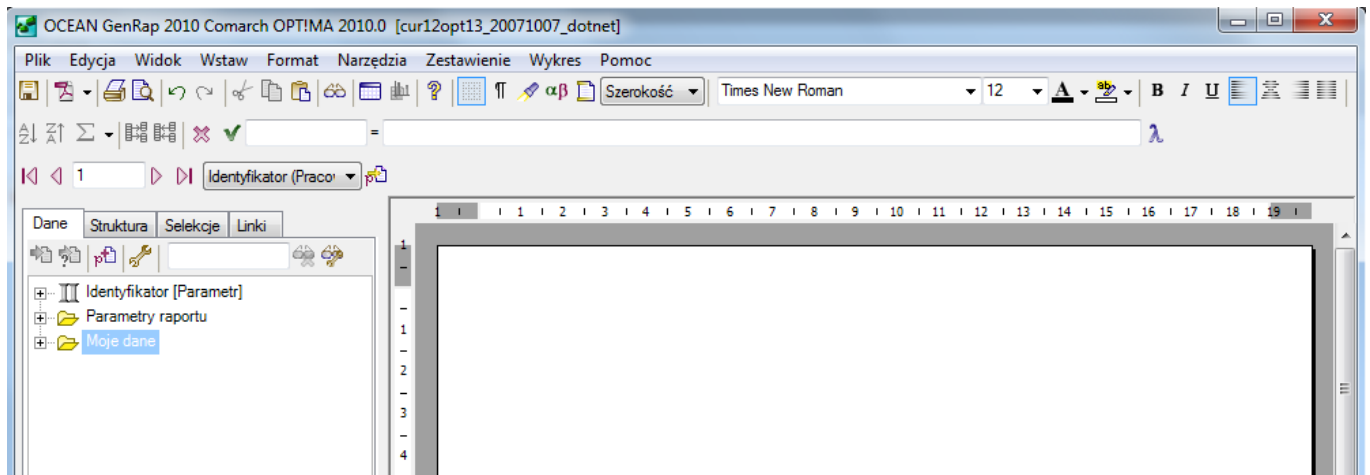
OCEAN GenRap 2010 Comarch OPT!MA 2010.0 [cur12opt13_20071007_dotnet]

Plik Edycja Widok Wstaw Format Narzędzia Zestawienie Wykres Pomoc

αβ Szerokość Times New Roman 12 A B I U

=

λ

1 Identyfikator (Praco

Dane Struktura Selekcje Linki

Identyfikator [Parametr]
Parametry raportu
Moje dane

1 2 3 4 5 6 7 8 9 10 11 12 13 14 15 16 17 18 19

1 2 3 4